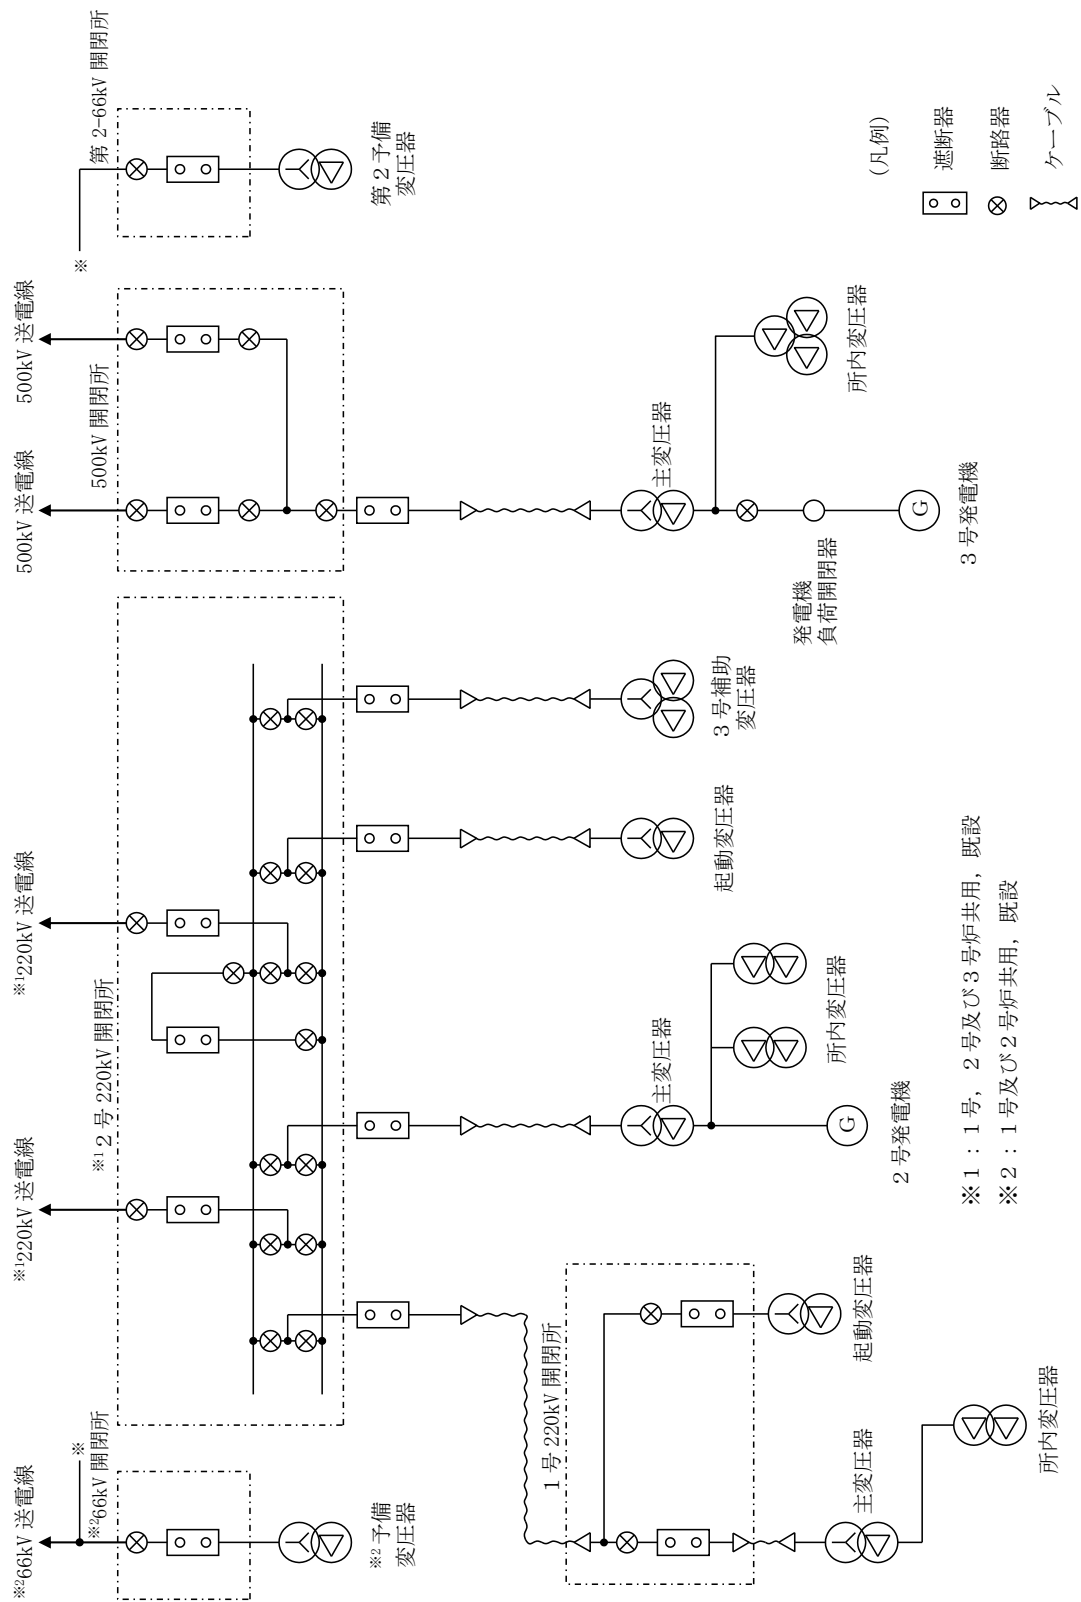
第 2-66kV 開閉所

※

第２予備
変圧器

（凡例）

遮断器

断路器

ケーブル

500kV 送電線

500kV 開閉所

500kV 送電線

所内変圧器

主変圧器

3 号発電機

発電機
負荷開閉器

3 号補助
変圧器

起動変圧器

$^{※1}$220kV 送電線

$^{※1}$2 号 220kV 開閉所

所内変圧器

主変圧器

2 号発電機

$^{※1}$220kV 送電線

※１：１号，２号及び３号炉共用，既設

※２：１号及び２号炉共用，既設

$^{※2}$66kV 送電線

※

$^{※2}$66kV 開閉所

$^{※2}$予備
変圧器

1 号 220kV 開閉所

起動変圧器

主変圧器

所内変圧器